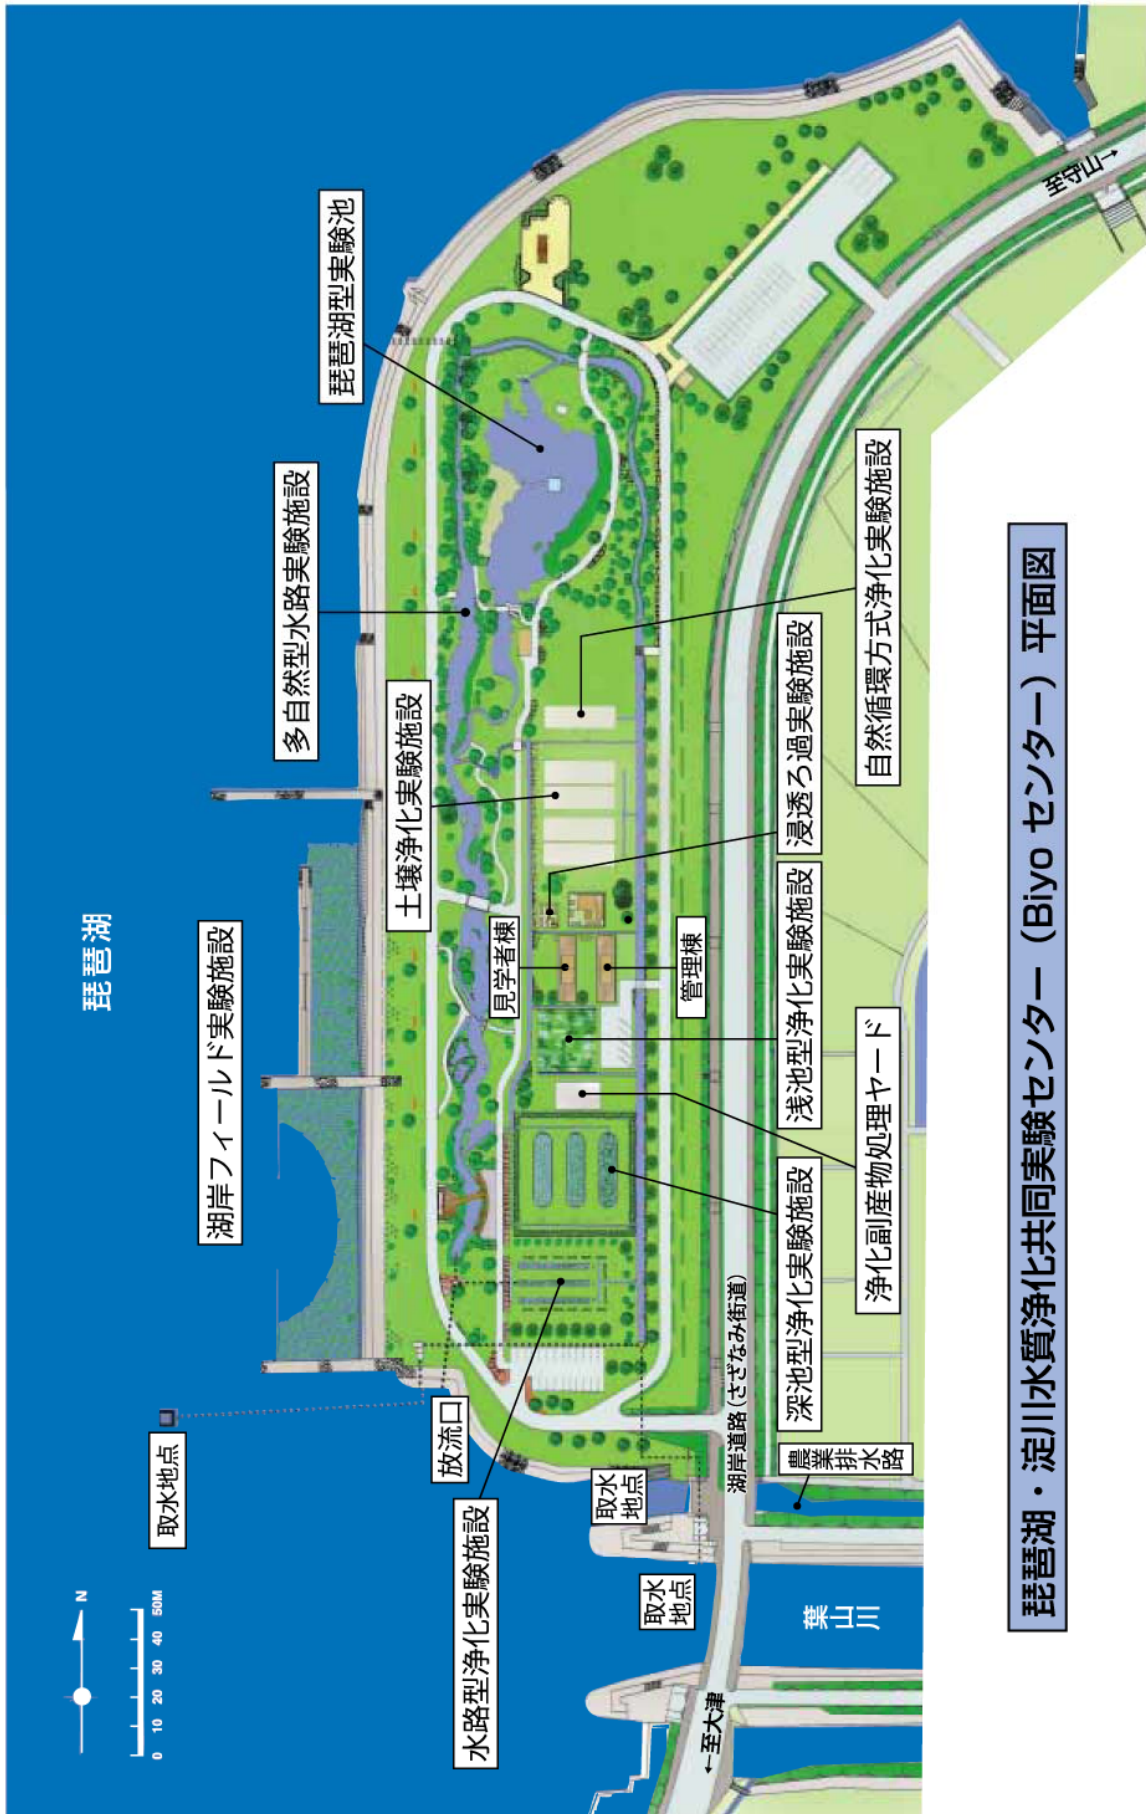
琵琶湖・淀川水質浄化共同実験センター（Biyo センター）平面図

琵琶湖

琵琶湖型実験池

多自然型水路実験施設

湖岸フィールド実験施設

土壌浄化実験施設

自然循環方式浄化実験施設

浸透ろ過実験施設

見学者棟

管理棟

浅池型浄化実験施設

浄化副産物処理ヤード

深池型浄化実験施設

水路型浄化実験施設

放流口

取水地点

取水地点

取水地点

農業排水路

湖岸道路（さざなみ街道）

葉山川

至守山→

←至大津

N

0 10 20 30 40 50M